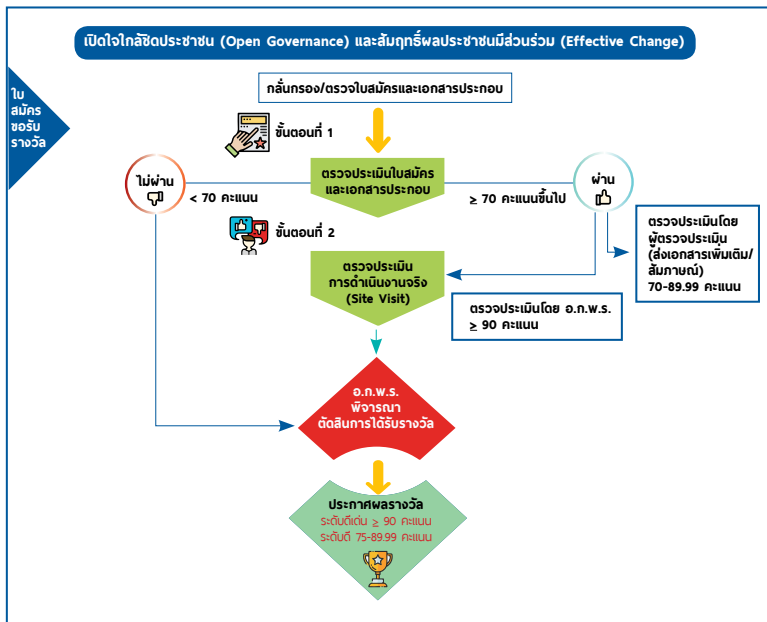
เปิดใจใกล้ชิดประชาชน (Open Governance) และสัมฤทธิ์ผลประชาชนมีส่วนร่วม (Effective Change)

ใบสมัครขอรับรางวัล

กลั่นกรอง/ตรวจใบสมัครและเอกสารประกอบ

ขั้นตอนที่ 1

ไม่ผ่าน

< 70 คะแนน

ตรวจประเมินใบสมัครและเอกสารประกอบ

≥ 70 คะแนนขึ้นไป

ผ่าน

ตรวจประเมินโดยผู้ตรวจประเมิน (ส่งเอกสารเพิ่มเติม/สัมภาษณ์) 70-89.99 คะแนน

ขั้นตอนที่ 2

ตรวจประเมินการดำเนินงานจริง (Site Visit)

ตรวจประเมินโดย อ.ก.พ.ร. ≥ 90 คะแนน

อ.ก.พ.ร. พิจารณาตัดสินการได้รับรางวัล

ประกาศผลรางวัล
ระดับดีเด่น ≥ 90 คะแนน
ระดับดี 75-89.99 คะแนน